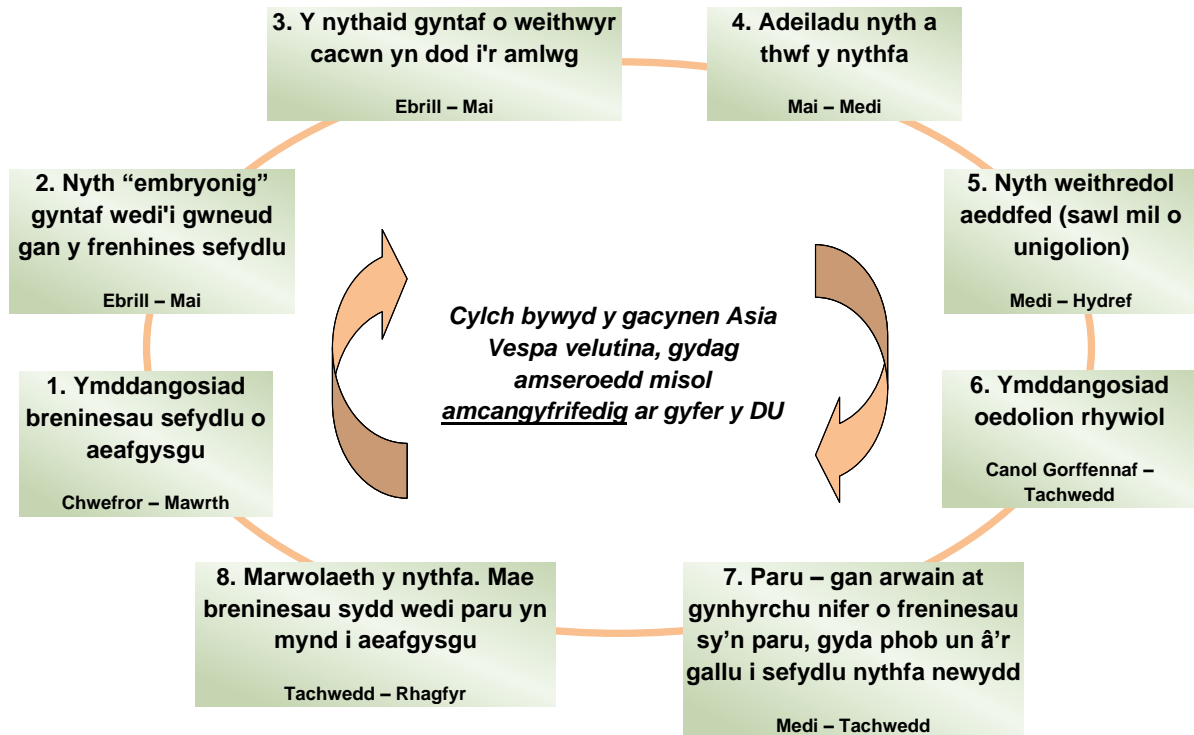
Cylch bywyd y gacynen Asia Vespa velutina, gydag amseroedd misol amcangyfrifedig ar gyfer y DU

1. Ymddangosiad breninesau sefydlu o aeafgysgu

Chwefror – Mawrth

2. Nyth “embryonig” gyntaf wedi'i gwneud gan y frenhines sefydlu

Ebrill – Mai

3. Y nythaid gyntaf o weithwyr cacwn yn dod i'r amlwg

Ebrill – Mai

4. Adeiladu nyth a thwf y nythfa

Mai – Medi

5. Nyth weithredol aeddfed (sawl mil o unigolion)

Medi – Hydref

6. Ymddangosiad oedolion rhywiol

Canol Gorffennaf – Tachwedd

7. Paru – gan arwain at gynhyrchu nifer o freninesau sy’n paru, gyda phob un â’r gallu i sefydlu nythfa newydd

Medi – Tachwedd

8. Marwolaeth y nythfa. Mae breninesau sydd wedi paru yn mynd i aeafgysgu

Tachwedd – Rhagfyr